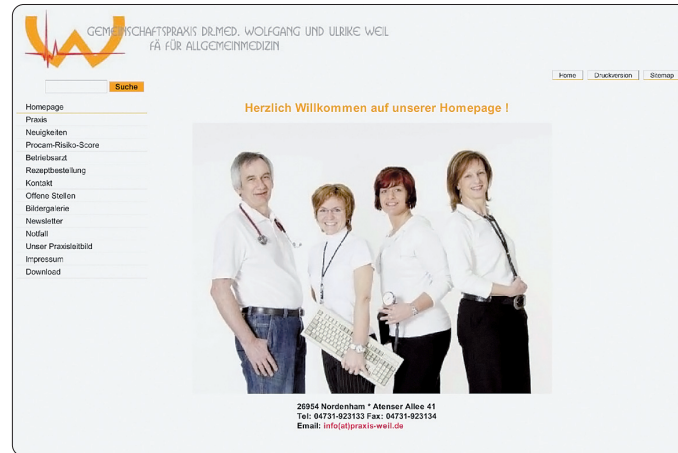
GEMEINSCHAFTSPRAXIS DR.MED. WOLFGANG UND ULRIKE WEIL
FÄ FÜR ALLGEMEINMEDIZIN

Suche

Home Druckversion Sitemap

Homepage
Praxis
Neuigkeiten
Procam-Risiko-Score
Betriebsarzt
Rezeptbestellung
Kontakt
Offene Stellen
Bildergalerie
Newsletter
Notfall
Unser Praxisleitbild
Impressum
Download

Herzlich Willkommen auf unserer Homepage !

26954 Nordenham * Atenser Allee 41
Tel: 04731-923133 Fax: 04731-923134
Email: info(at)praxis-weil.de